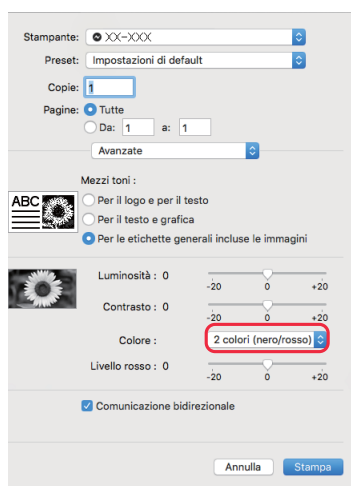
Stampante: XX-XXX

Preset: Impostazioni di default

Copie: 1

Pagine: Tutte

Da: 1 a: 1

Avanzate

Mezzi toni :

ABC

Per il logo e per il testo

Per il testo e grafica

Per le etichette generali incluse le immagini

Luminosità : 0

-20 0 +20

Contrasto : 0

-20 0 +20

Colore : 2 colori (nero/rosso)

Livello rosso : 0

-20 0 +20

Comunicazione bidirezionale

Annulla

Stampa